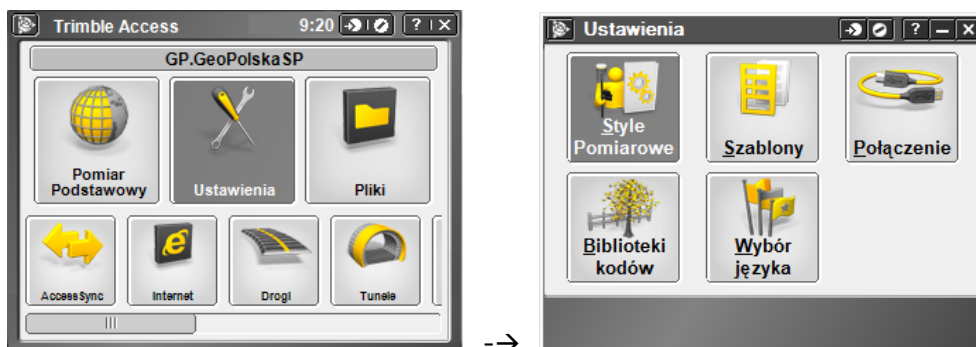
Trimble Access 9:20 ? X

GP.GeoPolska SP

Pomiar Podstawowy

Ustawienia

Pliki

AccessSync

Internet

Drogi

Tunele

-→

Ustawienia ? – X

Style Pomiarowe

Szablony

Połączenie

Biblioteki kodów

Wybór języka